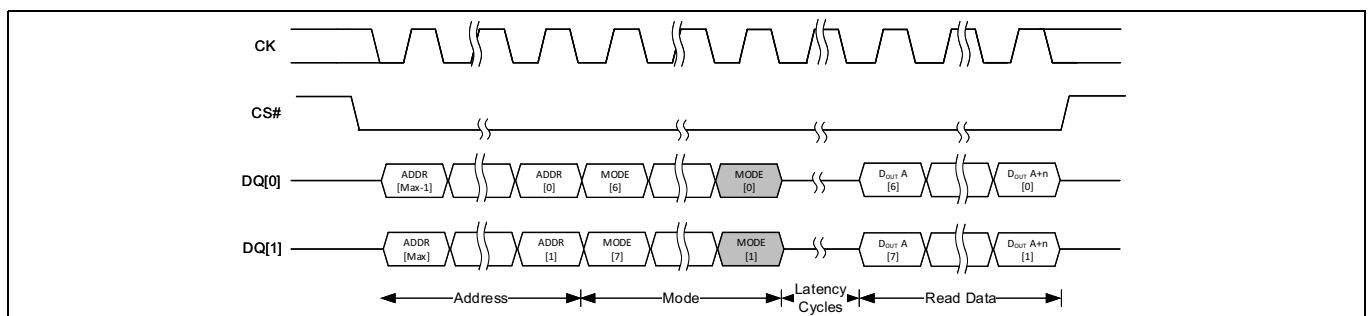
CK

CS#

DQ[0]

ADDR [Max-1]

ADDR [0]

MODE [6]

MODE [0]

$D_{OUT}$ A [6]

$D_{OUT}$ A+n [0]

DQ[1]

ADDR [Max]

ADDR [1]

MODE [7]

MODE [1]

$D_{OUT}$ A [7]

$D_{OUT}$ A+n [1]

Address

Mode

Latency Cycles

Read Data